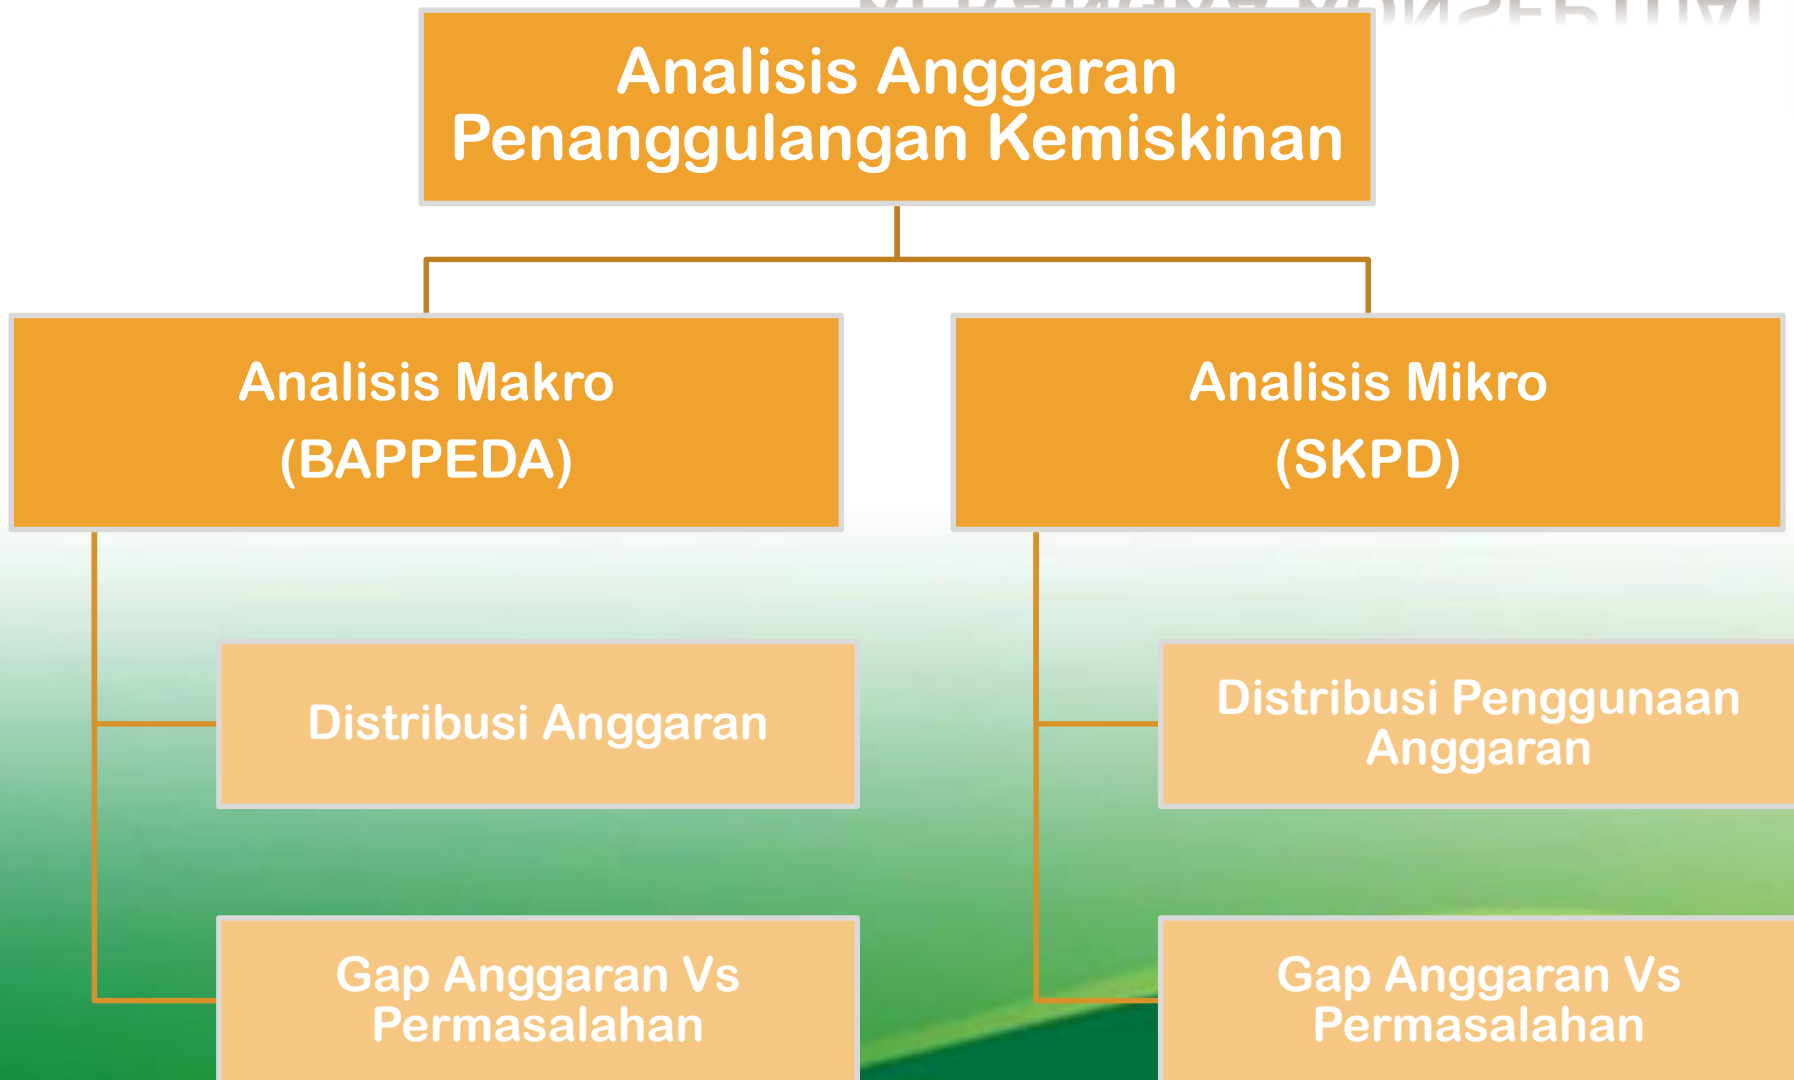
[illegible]

Analisis Anggaran Penanggulangan Kemiskinan

Analisis Makro (BAPPEDA)

Analisis Mikro (SKPD)

Distribusi Anggaran

Distribusi Penggunaan Anggaran

Gap Anggaran Vs Permasalahan

Gap Anggaran Vs Permasalahan